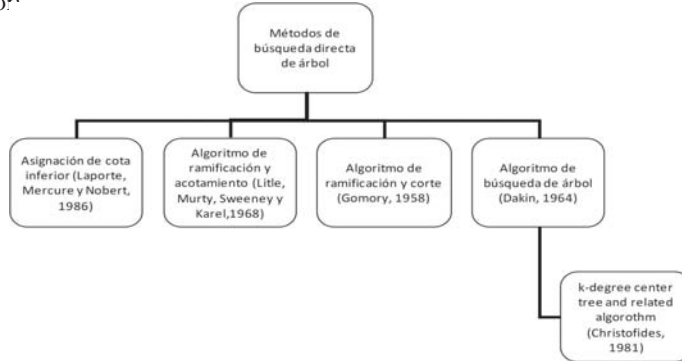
).:

Métodos de búsqueda directa de árbol

Asignación de cota inferior (Laporte, Mercure y Nobert, 1986)

Algoritmo de ramificación y acotamiento (Litle, Murty, Sweeney y Karel,1968)

Algoritmo de ramificación y corte (Gomory, 1958)

Algoritmo de búsqueda de árbol (Dakin, 1964)

k-degree center tree and related algorothm (Christofides, 1981)